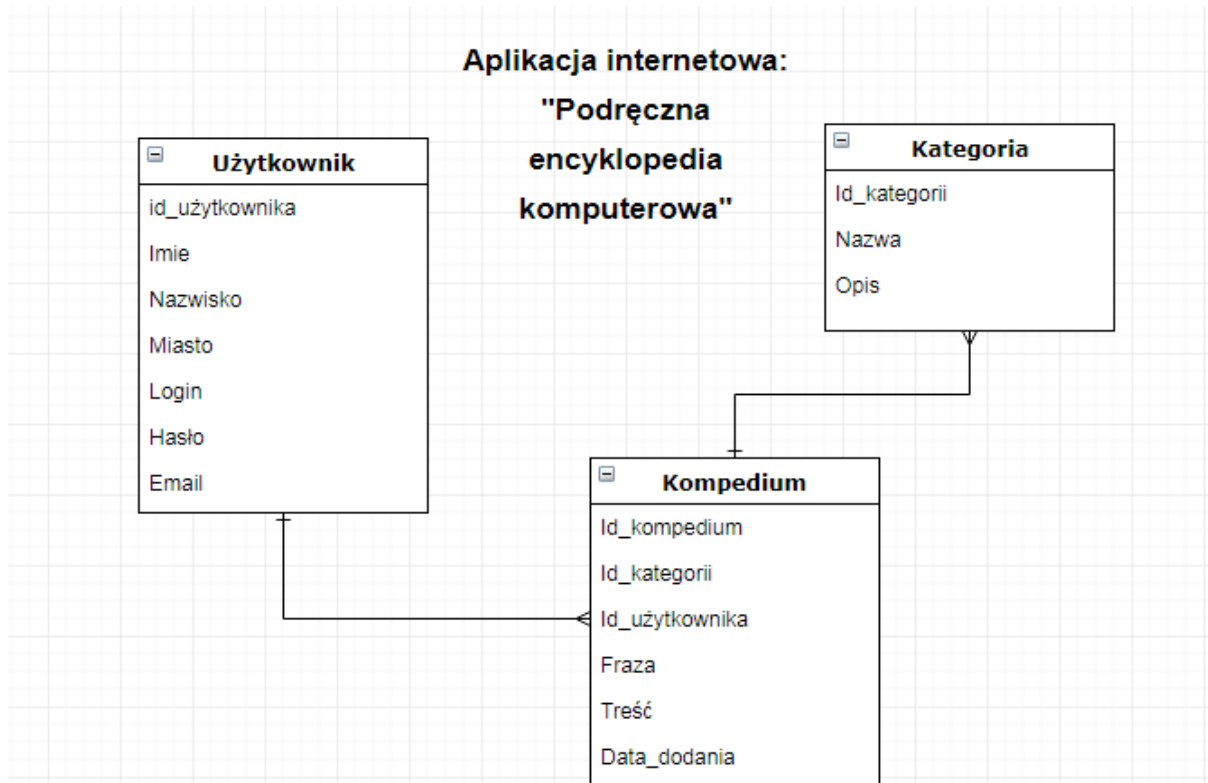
Aplikacja internetowa: "Podręczna encyklopedia komputerowa"

Użytkownik
id_użytkownika
Imie
Nazwisko
Miasto
Login
Hasło
Email

Kategoria
Id_kategorii
Nazwa
Opis

Kompedium
Id_kompedium
Id_kategorii
Id_użytkownika
Fraza
Treść
Data_dodania